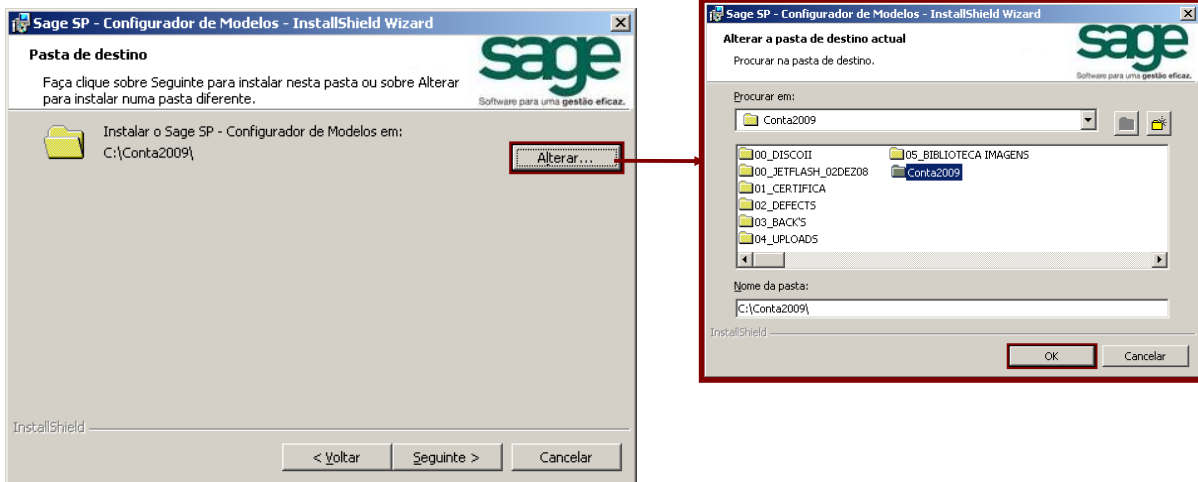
Sage SP - Configurador de Modelos - InstallShield Wizard

Pasta de destino

Faça clique sobre Seguinte para instalar nesta pasta ou sobre Alterar para instalar numa pasta diferente.

sage
Software para uma gestão eficaz.

Instalar o Sage SP - Configurador de Modelos em:
C:\Conta2009\

Alterar...

InstallShield

< Voltar | Seguinte > | Cancelar

Sage SP - Configurador de Modelos - InstallShield Wizard

Alterar a pasta de destino actual

Procurar na pasta de destino.

sage
Software para uma gestão eficaz.

Procurar em:

Conta2009

00_DISCOII
00_JETFLASH_02DEZ08
01_CERTIFICA
02_DEFECTS
03_BACK'S
04_UPLOADS
05_BIBLIOTECA IMAGENS
Conta2009

Nome da pasta:

C:\Conta2009\

InstallShield

OK | Cancelar